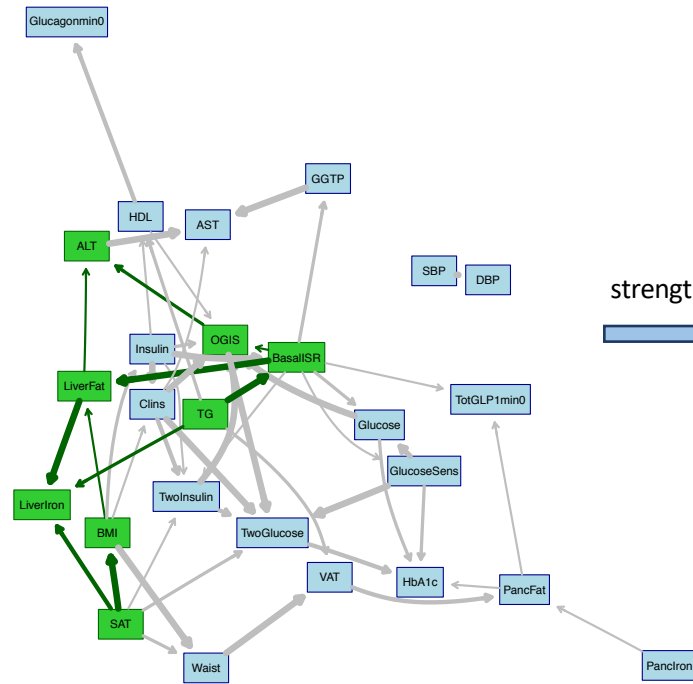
Glucagonmin0

GGTP

HDL

AST

ALT

SBP

DBP

strengt

OGIS

Insulin

BasalISR

LiverFat

TotGLP1min0

Clins

TG

Glucose

GlucoseSens

TwoInsulin

LiverIron

BMI

TwoGlucose

VAT

HbA1c

PancFat

SAT

Waist

PancIron